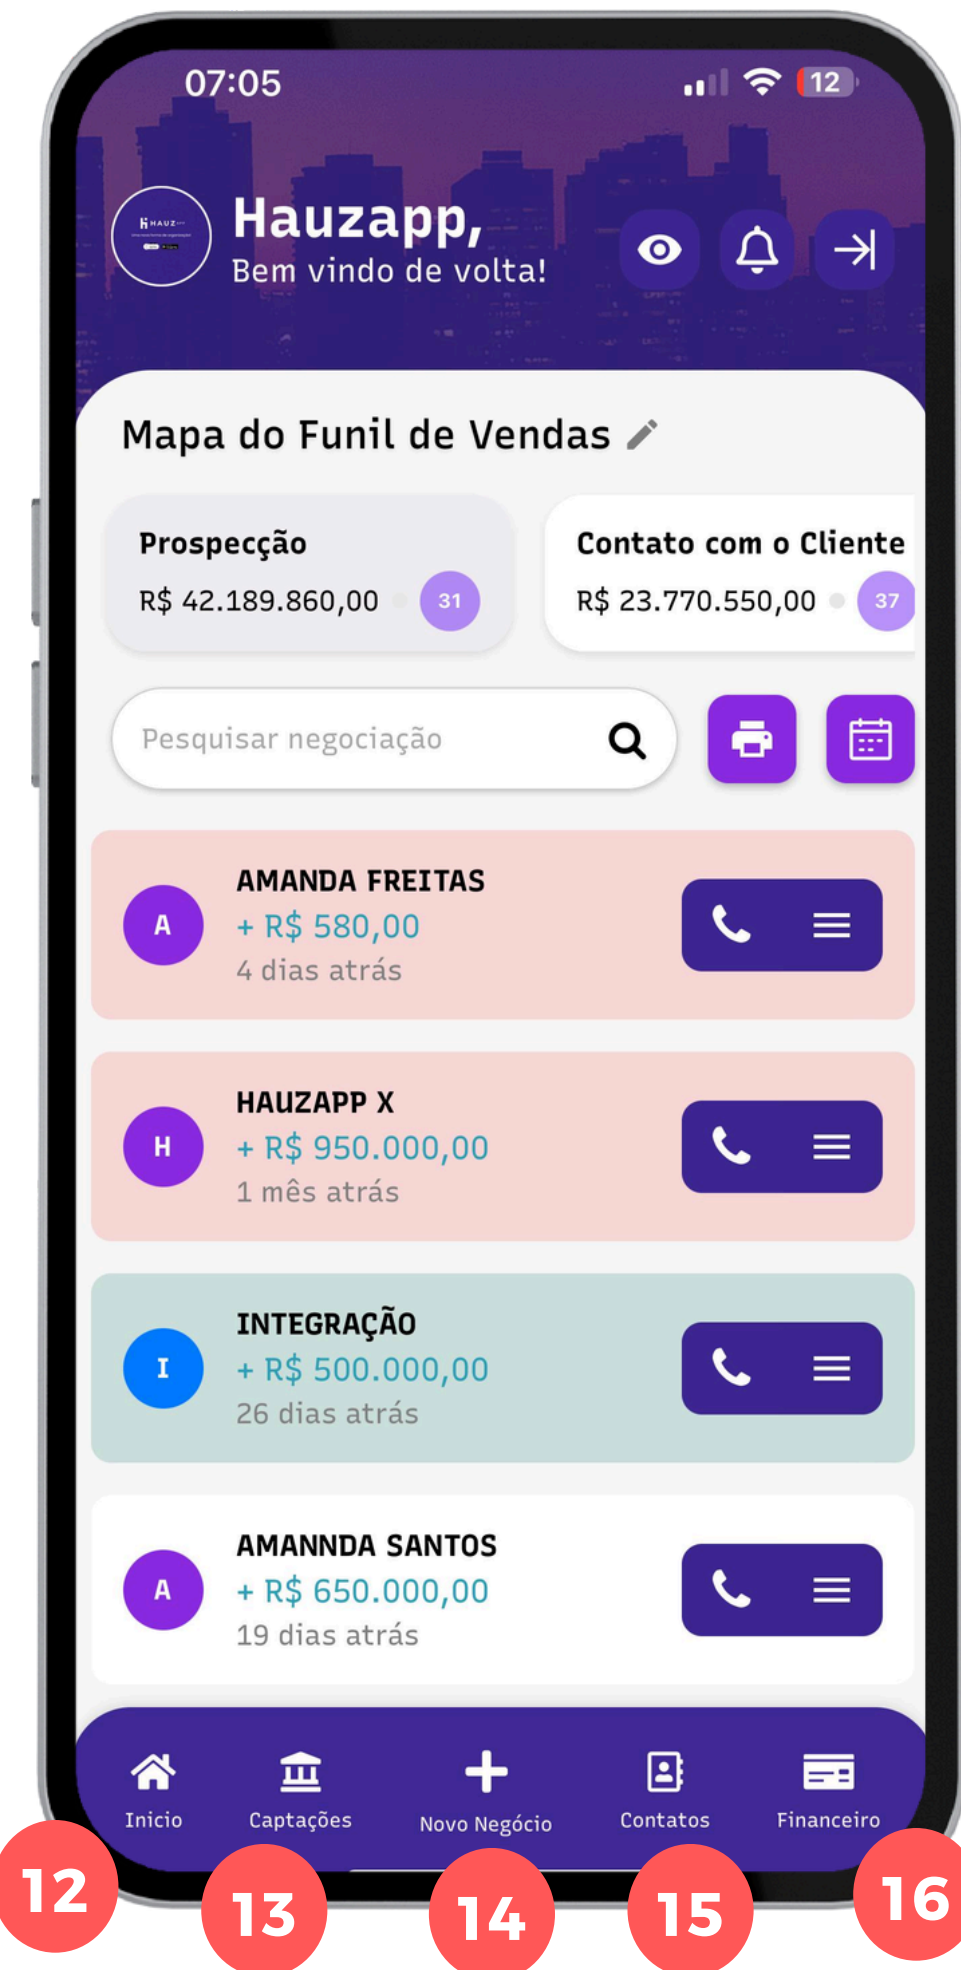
07:05

12

HAUZ

Hauzapp,
Bem vindo de volta!

Mapa do Funil de Vendas

Prospecção
R$ 42.189.860,00 31

Contato com o Cliente
R$ 23.770.550,00 37

Pesquisar negociação

A
AMANDA FREITAS
+ R$ 580,00
4 dias atrás

H
HAUZAPP X
+ R$ 950.000,00
1 mês atrás

I
INTEGRAÇÃO
+ R$ 500.000,00
26 dias atrás

A
AMANNDA SANTOS
+ R$ 650.000,00
19 dias atrás

Inicio
Captações
Novo Negócio
Contatos
Financeiro

12
13
14
15
16